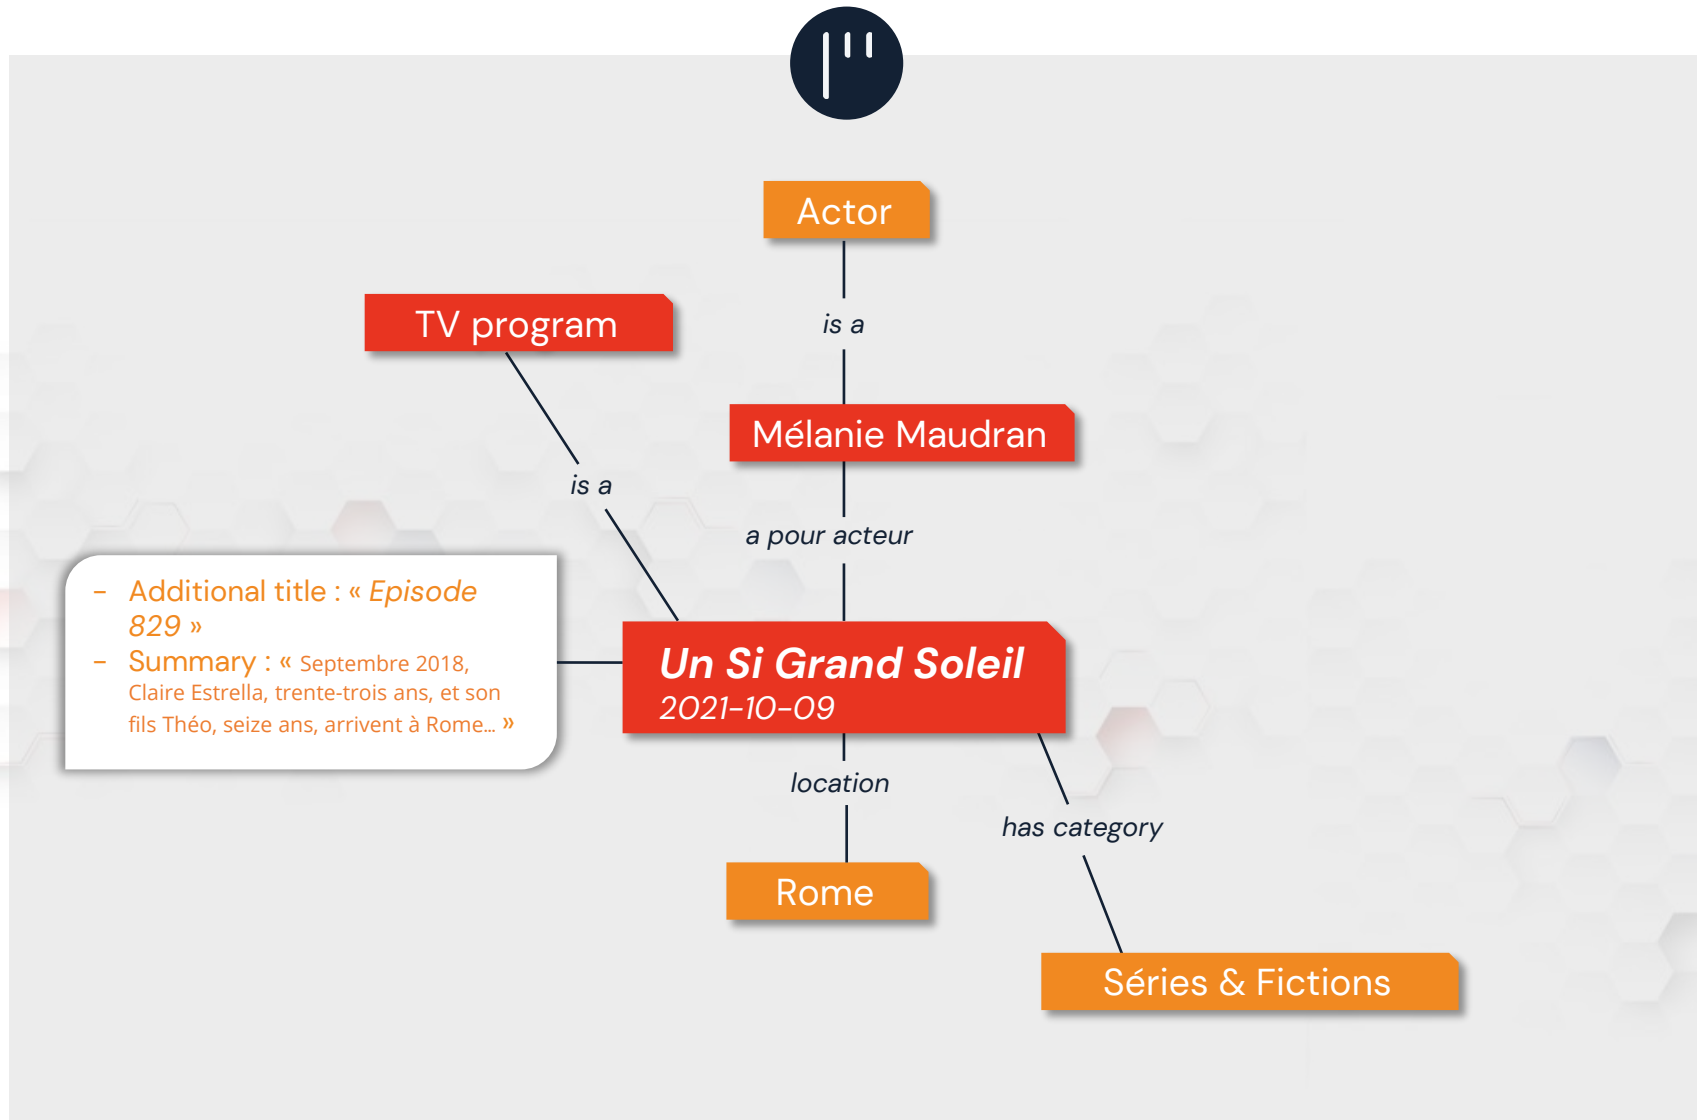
Actor

is a

TV program

Mélanie Maudran

is a

a pour acteur

- Additional title : « Episode 829 »
- Summary : « Septembre 2018, Claire Estrella, trente-trois ans, et son fils Théo, seize ans, arrivent à Rome... »

Un Si Grand Soleil
2021-10-09

location

has category

Rome

Séries & Fictions